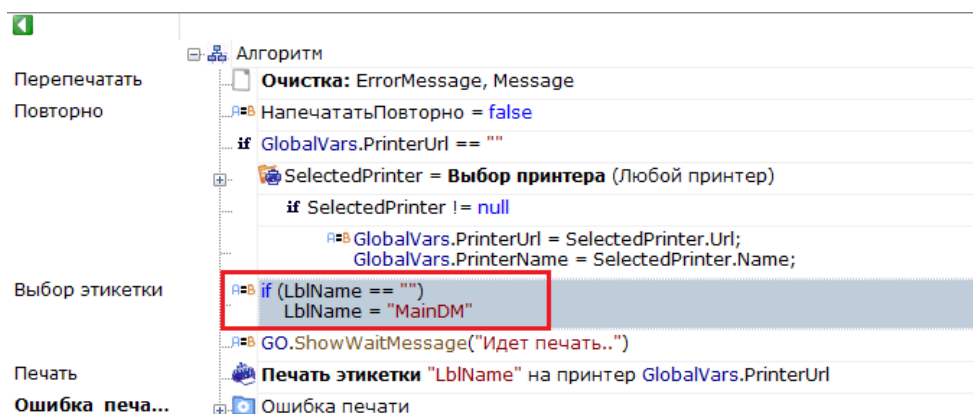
Алгоритм

Перепечатать

Очистка: ErrorMessage, Message

Повторно

НапечататьПовторно = false

if GlobalVars.PrinterUrl == ""

SelectedPrinter = Выбор принтера (Любой принтер)

if SelectedPrinter != null

GlobalVars.PrinterUrl = SelectedPrinter.Url;
GlobalVars.PrinterName = SelectedPrinter.Name;

Выбор этикетки

if (LblName == "")
LblName = "MainDM"

GO.ShowWaitMessage("Идет печать..")

Печать

Печать этикетки "LblName" на принтер GlobalVars.PrinterUrl

Ошибка печа...

Ошибка печати